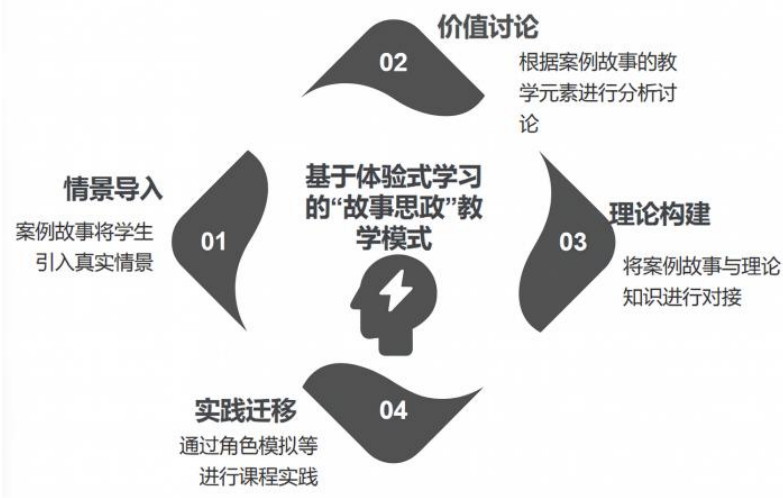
基于体验式学习的“故事思政”教学模式

01
情景导入
案例故事将学生引入真实情景

02
价值讨论
根据案例故事的教学元素进行分析讨论

03
理论构建
将案例故事与理论知识进行对接

04
实践迁移
通过角色模拟等进行课程实践